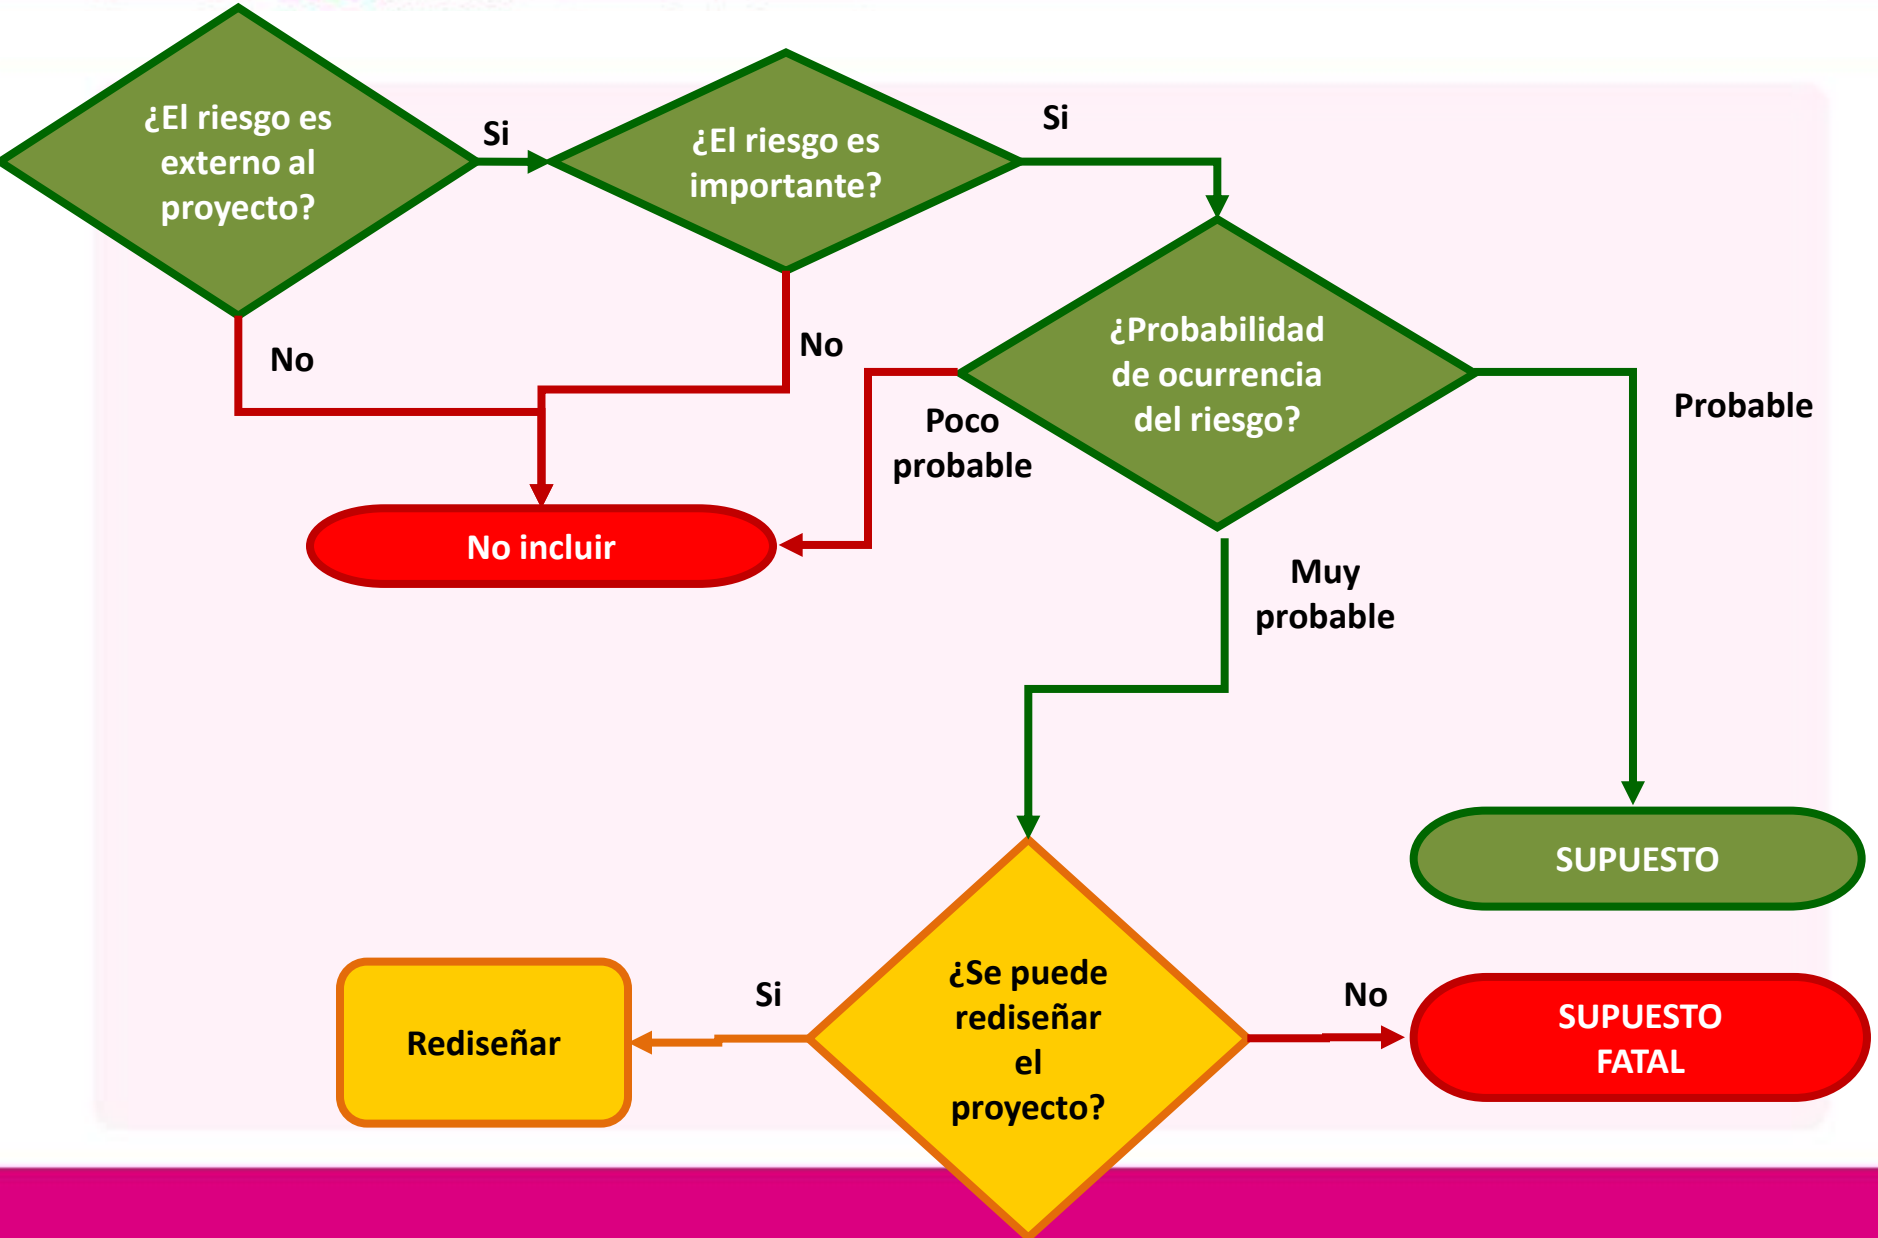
¿El riesgo es externo al proyecto?

Si

¿El riesgo es importante?

Si

No

No

¿Probabilidad de ocurrencia del riesgo?

Poco probable

Probable

No incluir

Muy probable

SUPUESTO

¿Se puede rediseñar el proyecto?

Si

No

Rediseñar

SUPUESTO FATAL